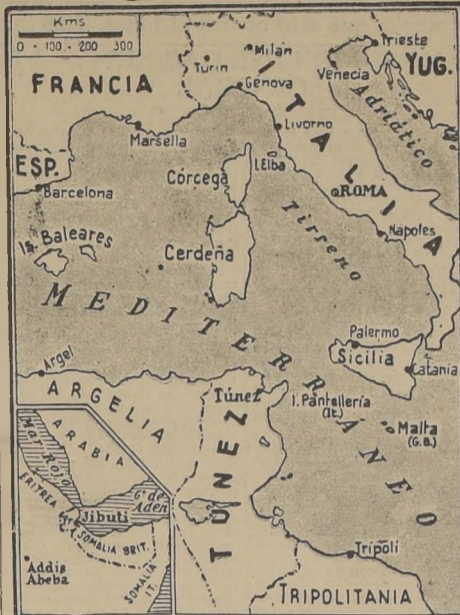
Kms
0 - 100 - 200 300

FRANCIA
Turin
Milán
Génova
Trieste
Venecia
YUG.
Adriático
ITALIA
Livorno
Marsella
I. Elba
ESP.
Barcelona
Córcega
ROMA
Tirreno
Nápoles
Is. Baleares
Cerdeña
MEDITERRANEO
Palermo
Sicilia
Catania
Argel
ARGELIA
Túnez
I. Pantellería (It.)
Malta (G.B.)
TUNEZ
ARABIA
Mar Rojo
ERITREA
G. de Aden
Jibuti
Fr.
SOMALIA BRIT.
SOMALIA IT.
Addis Abeba
Tripoli
TRIPOLITANIA